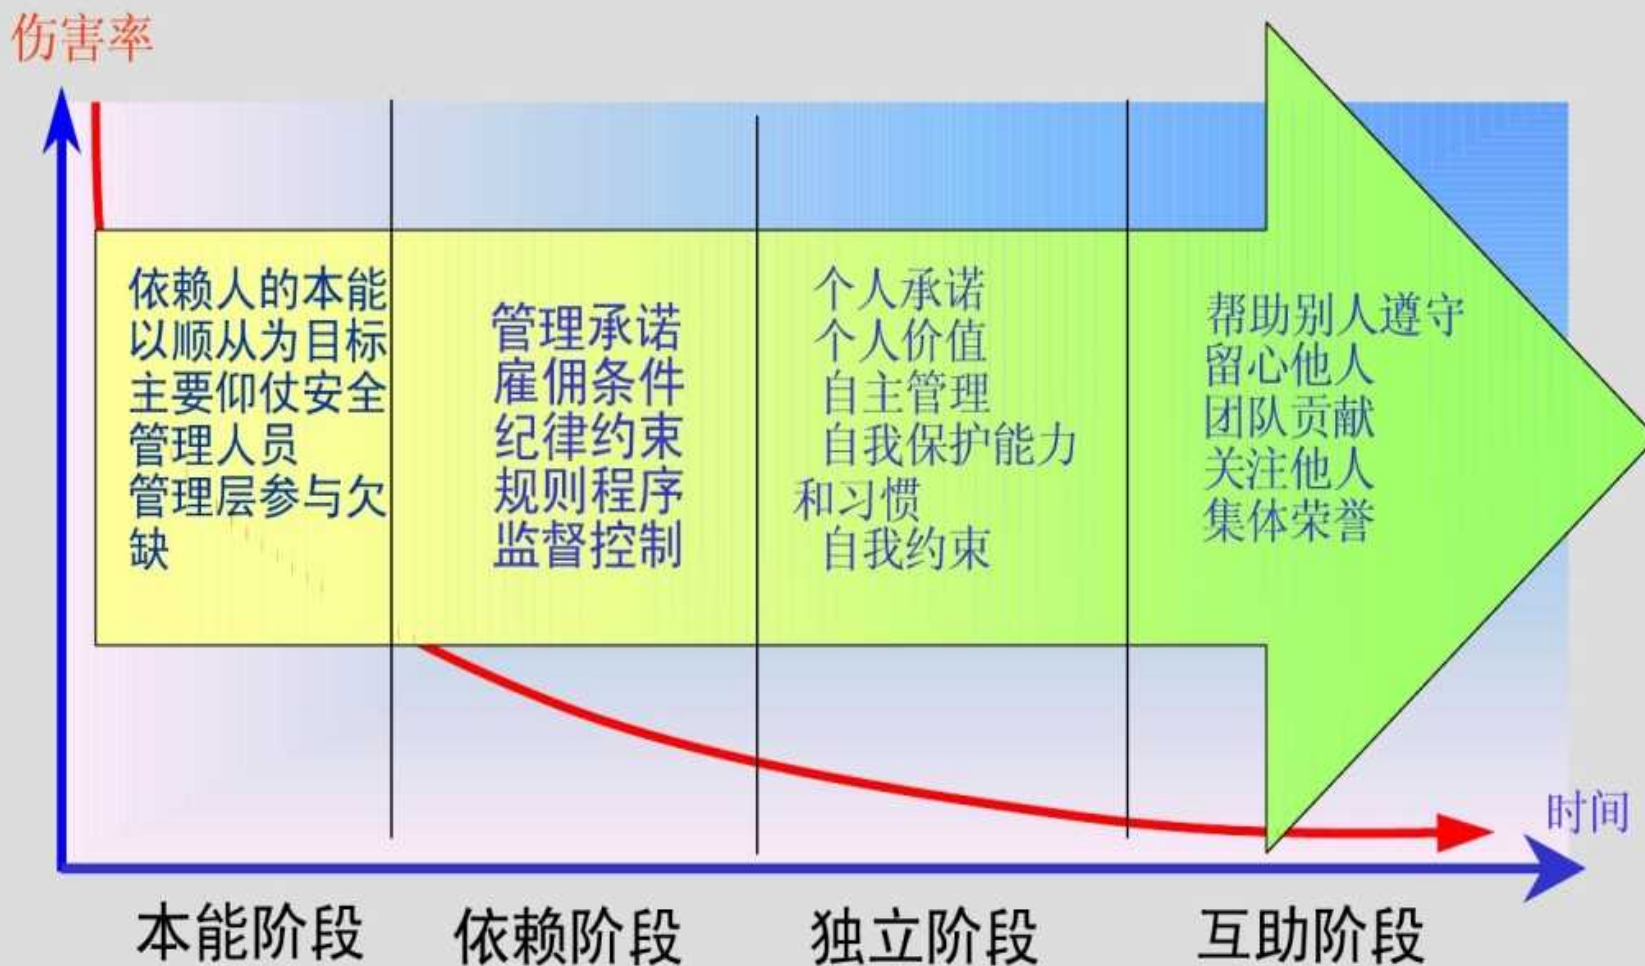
伤害率

依赖人的本能
以顺从为目标
主要仰仗安全管理人员
管理层参与欠缺

管理承诺
雇佣条件
纪律约束
规则程序
监督控制

个人承诺
个人价值
自主管理
自我保护能力和习惯
自我约束

帮助别人遵守
留心他人
团队贡献
关注他人
集体荣誉

时间

本能阶段 依赖阶段 独立阶段 互助阶段